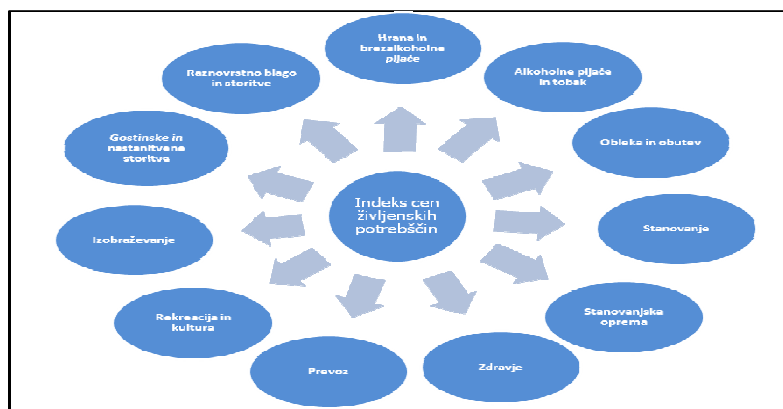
Indeks cen življenjskih potrebščin

Hrana in brezalkoholne pijače

Alkoholne pijače in tobak

Obleka in obutev

Stanovanje

Stanovanjska oprema

Zdravje

Prevoz

Rekreacija in kultura

Izobraževanje

Gostinske in nastanitvene storitve

Raznovrstno blago in storitve